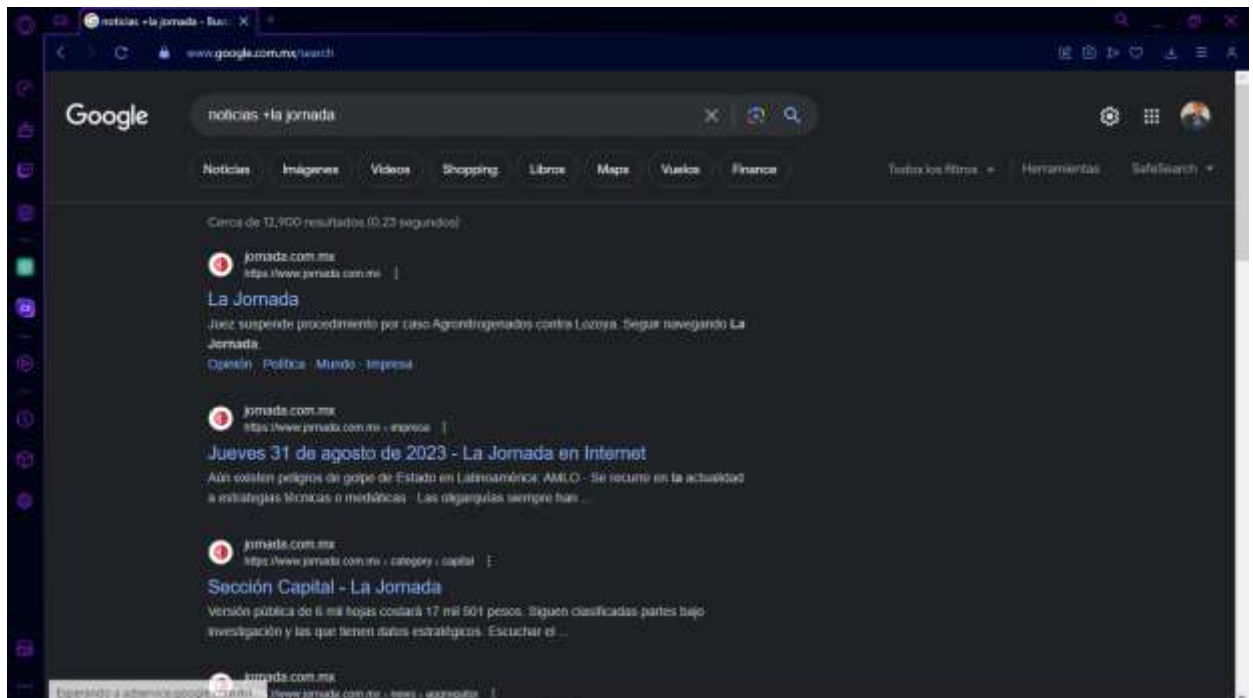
noticias +la jornada - Busc ✕

www.google.com.mx/search

Google

noticias +la jornada

Noticias Imágenes Videos Shopping Libros Maps Vuelos Finance

Todos los filtros Herramientas SafeSearch

Cerca de 12,900 resultados (0.23 segundos)

jornada.com.mx
https://www.jornada.com.mx

La Jornada

Juez suspende procedimiento por caso Agronitrogenados contra Lozoya. Seguir navegando La Jornada.

Opinión · Política · Mundo · Impresa

jornada.com.mx
https://www.jornada.com.mx › impresa

Jueves 31 de agosto de 2023 - La Jornada en Internet

Aún existen peligros de golpe de Estado en Latinoamérica: AMLO · Se recurre en la actualidad a estrategias técnicas o mediáticas · Las oligarquías siempre han ...

jornada.com.mx
https://www.jornada.com.mx › category › capital

Sección Capital - La Jornada

Versión pública de 6 mil hojas costará 17 mil 501 pesos. Siguen clasificadas partes bajo investigación y las que tienen datos estratégicos. Escuchar el ...

jornada.com.mx
https://www.jornada.com.mx › news › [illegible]

Esperando a adservice.google.com.mx...